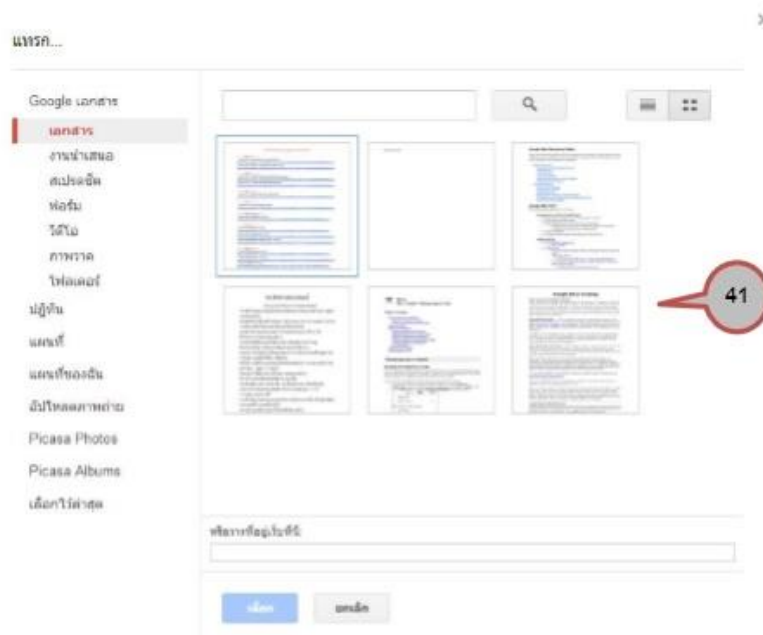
แทรก...

Google เอกสาร
เอกสาร
งานนำเสนอ
สเปรดชีต
ฟอร์ม
วิดีโอ
ภาพวาด
โฟลเดอร์
ปฏิทิน
แผนที่
แผนที่ของฉัน
อัปโหลดภาพถ่าย
Picasa Photos
Picasa Albums
เลือกไว้ล่าสุด

41

หรือวางที่อยู่เว็บที่นี่

เลือก
ยกเลิก